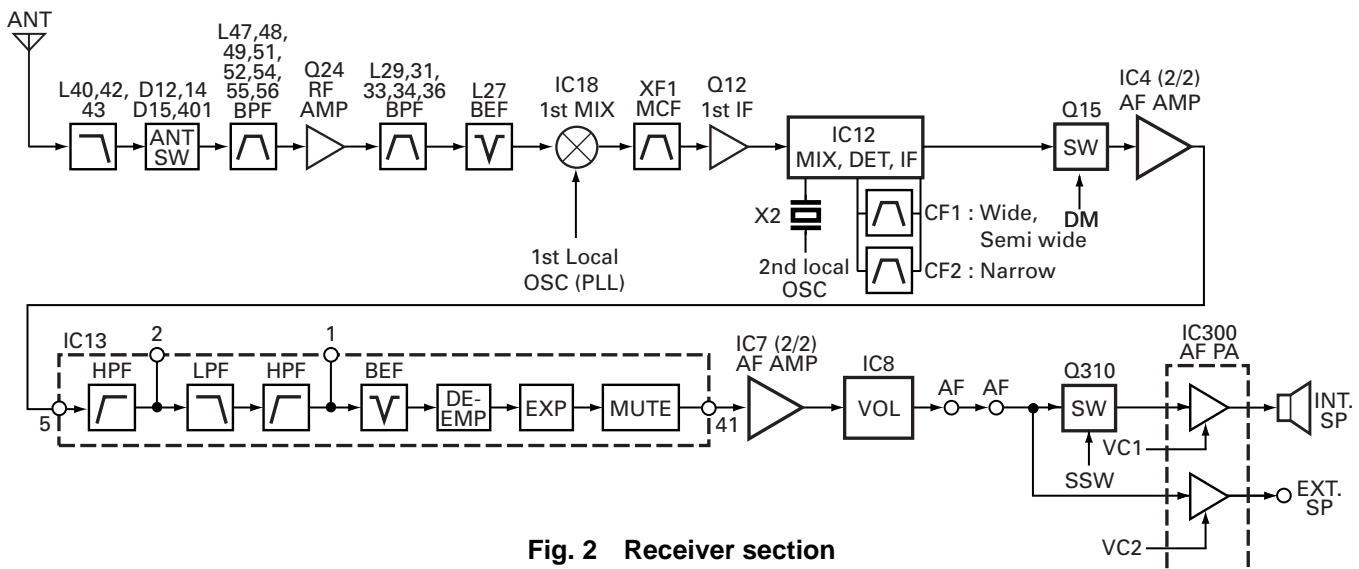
ANT

L40,42, 43

D12,14 D15,401

ANT SW

L47,48, 49,51, 52,54, 55,56 BPF

Q24 RF AMP

L29,31, 33,34,36 BPF

L27 BEF

IC18 1st MIX

XF1 MCF

Q12 1st IF

IC12 MIX, DET, IF

Q15

SW

IC4 (2/2) AF AMP

X2

2nd local OSC

CF1 : Wide, Semi wide

CF2 : Narrow

DM

1st Local OSC (PLL)

IC13

2

1

5

HPF

LPF

HPF

BEF

DE-EMP

EXP

MUTE

41

IC7 (2/2) AF AMP

IC8

VOL

AF

AF

Q310

SW

SSW

IC300 AF PA

VC1

VC2

INT. SP

EXT. SP

Fig. 2 Receiver section